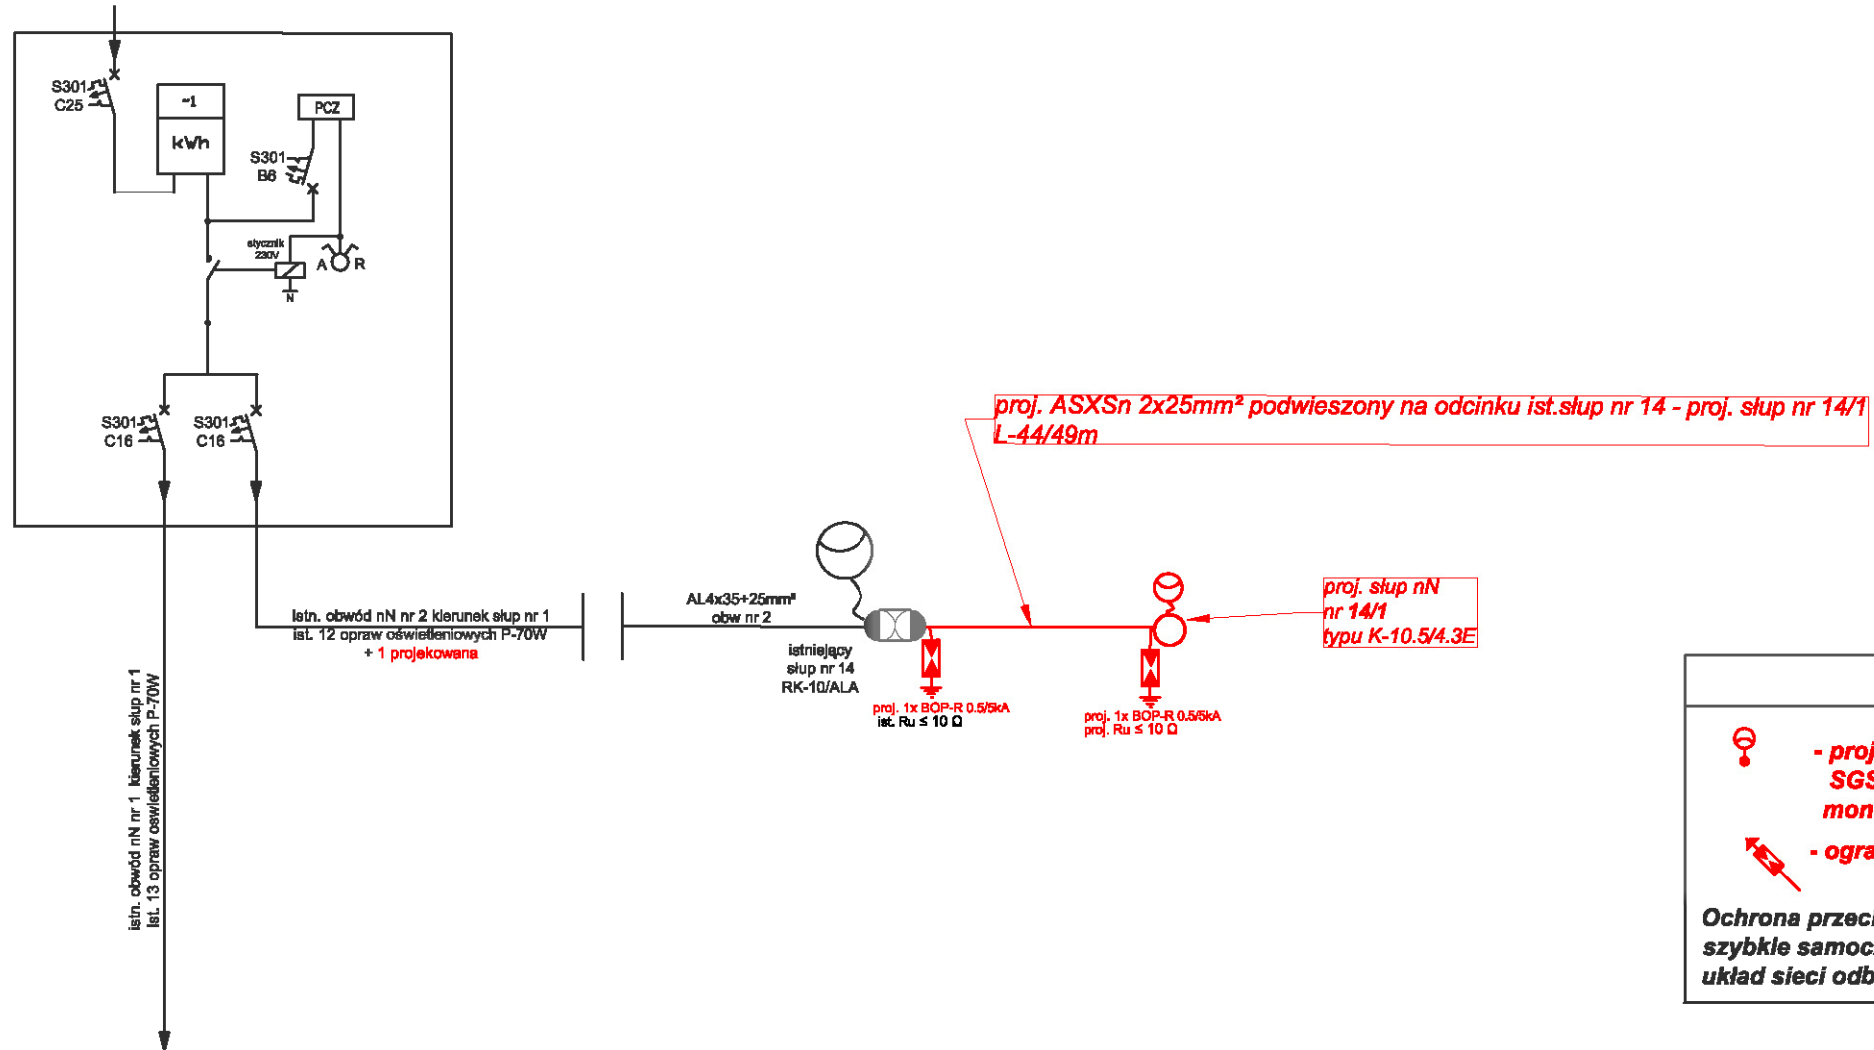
S301
C25

~1
kWh

PCZ

S301
B6

stycznik
230V

N

A R

S301
C16

S301
C16

istn. obwód nN nr 2 kierunek słup nr 1
ist. 12 opraw oświetleniowych P-70W
+ 1 projekowana

istn. obwód nN nr 1 kierunek słup nr 1
ist. 13 opraw oświetleniowych P-70W

AL4x35+25mm²
obw nr 2

istniejący
słup nr 14
RK-10/ALA

proj. ASXSn 2x25mm² podwieszony na odcinku ist.słup nr 14 - proj. słup nr 14/1
L-44/49m

proj. słup nN
nr 14/1
typu K-10.5/4.3E

proj. 1x BOP-R 0.5/5kA
ist. Ru ≤ 10 Ω

proj. 1x BOP-R 0.5/5kA
proj. Ru ≤ 10 Ω

- proj
SGS
mon

- ogra

Ochrona przec
szybkie samoc
układ sieci odb